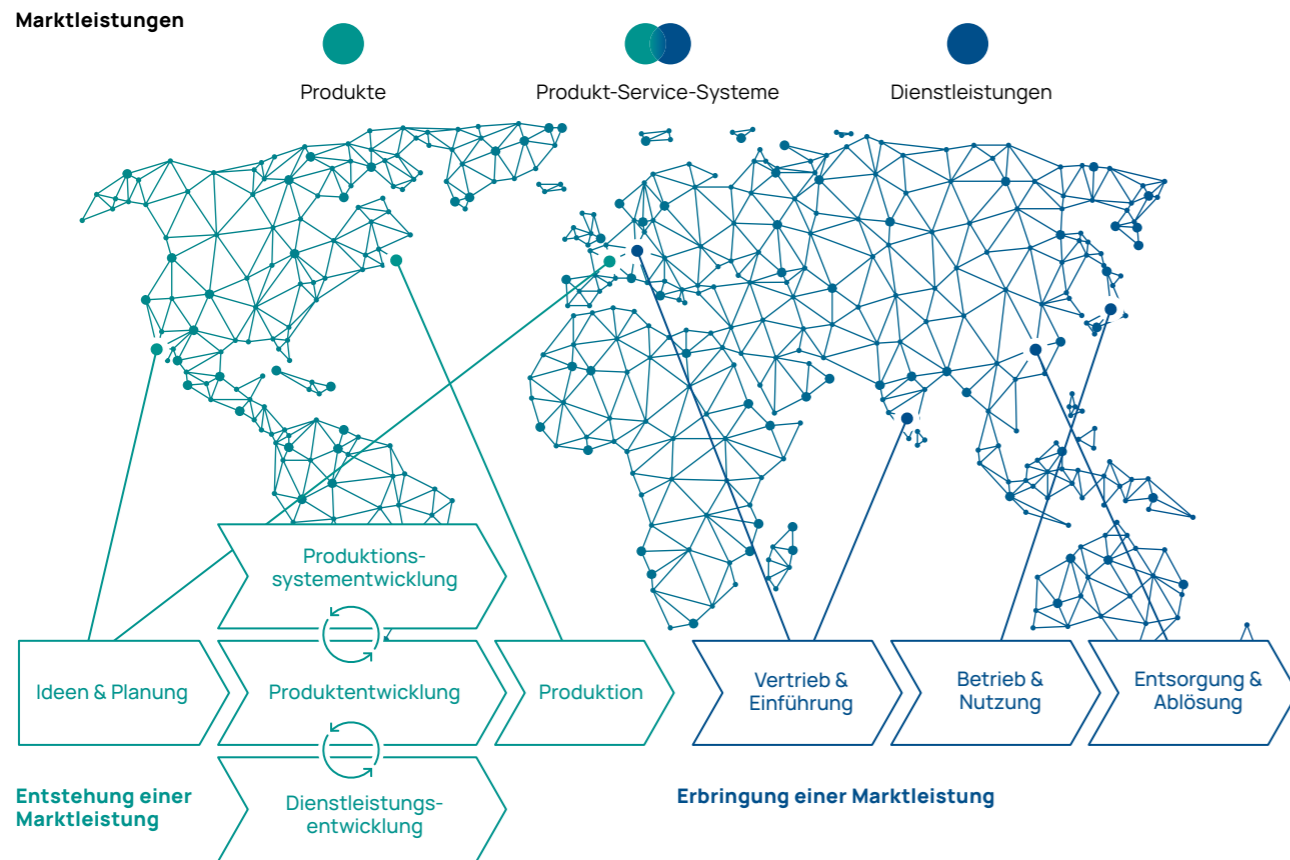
Marktleistungen

Produkte

Produkt-Service-Systeme

Dienstleistungen

Produktionssystementwicklung

Ideen & Planung

Produktentwicklung

Produktion

Vertrieb & Einführung

Betrieb & Nutzung

Entsorgung & Ablösung

Dienstleistungsentwicklung

Entstehung einer Marktleistung

Erbringung einer Marktleistung